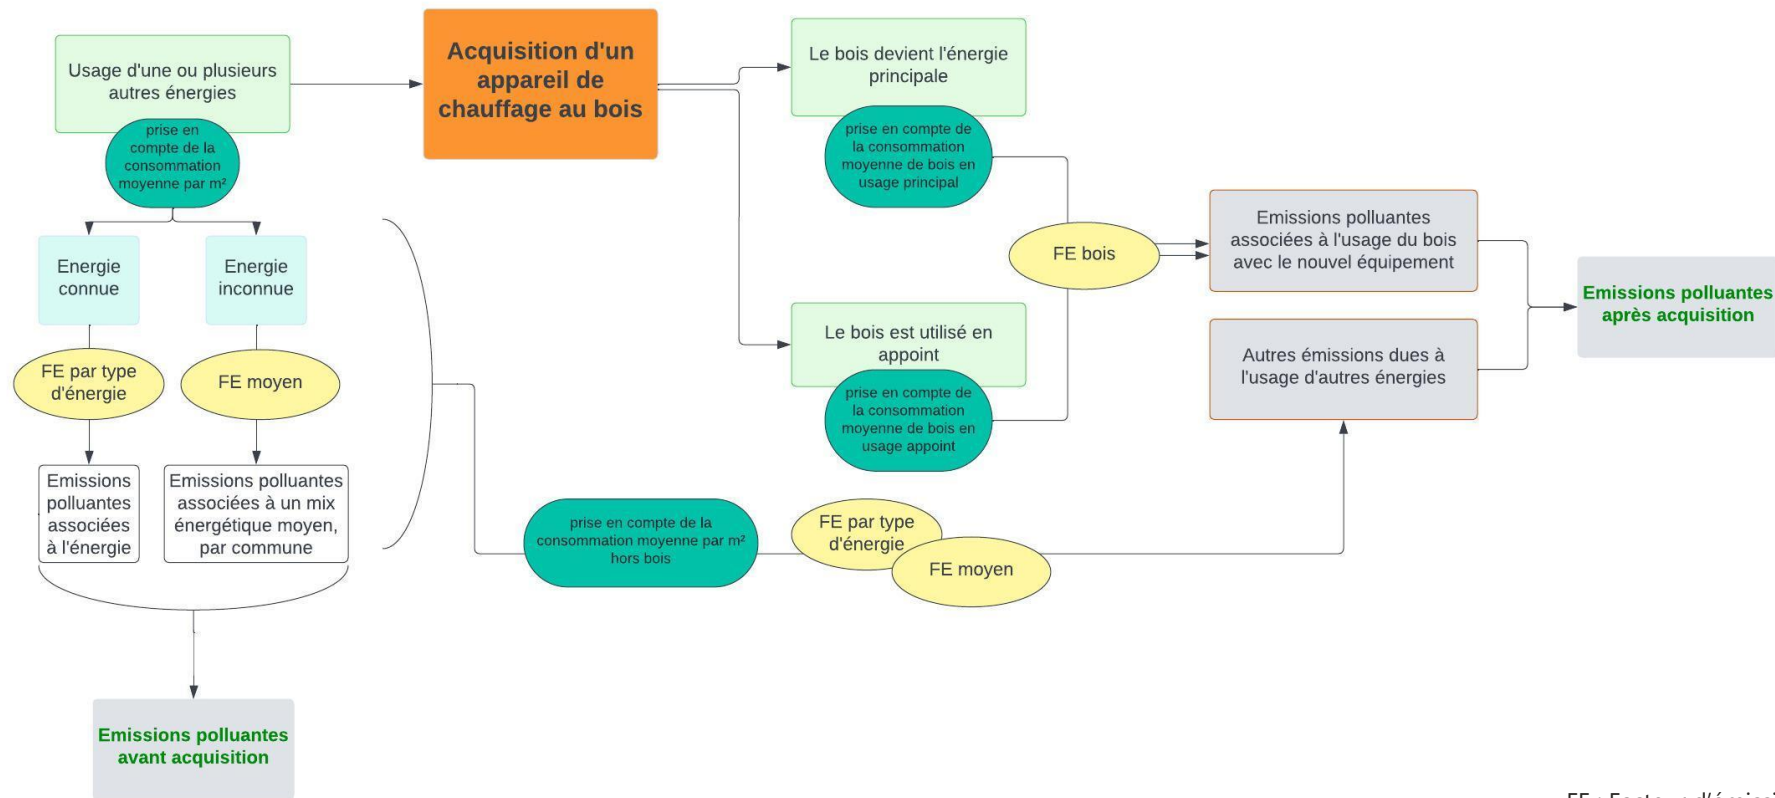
Usage d'une ou plusieurs autres énergies

prise en compte de la consommation moyenne par m²

Acquisition d'un appareil de chauffage au bois

Le bois devient l'énergie principale

prise en compte de la consommation moyenne de bois en usage principal

Le bois est utilisé en appoint

prise en compte de la consommation moyenne de bois en usage appoint

FE bois

Emissions polluantes associées à l'usage du bois avec le nouvel équipement

Autres émissions dues à l'usage d'autres énergies

Emissions polluantes après acquisition

Energie connue

Energie inconnue

FE par type d'énergie

FE moyen

Emissions polluantes associées à l'énergie

Emissions polluantes associées à un mix énergétique moyen, par commune

prise en compte de la consommation moyenne par m² hors bois

FE par type d'énergie

FE moyen

Emissions polluantes avant acquisition

FE : Facteur d'émissi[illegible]